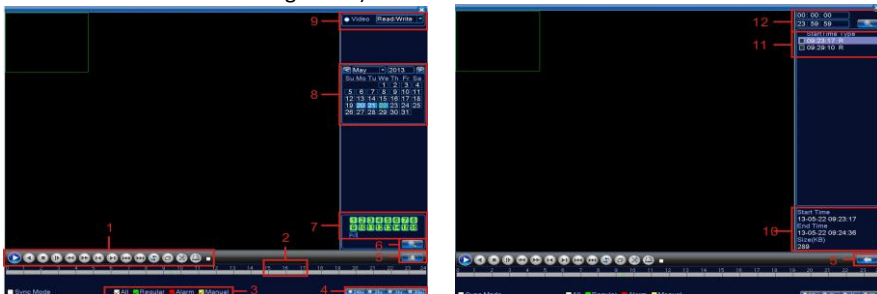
9
Video Read/Write
8
May 2013
Su Mo Tu We Th Fr Sa
1 2 3 4
5 6 7 8 9 10 11
12 13 14 15 16 17 18
19 20 21 22 23 24 25
26 27 28 29 30 31
7
All
6
5
1
2
Sync Mode
All Regular Alarm Manual
3
4

12
00 : 00 : 00
23 : 59 : 59
11
StartTime Type
09:23:17 R
09:29:10 R
10
Start Time
13-05-22 09:23:17
End Time
13-05-22 09:24:36
Size(KB)
289
5
Sync Mode